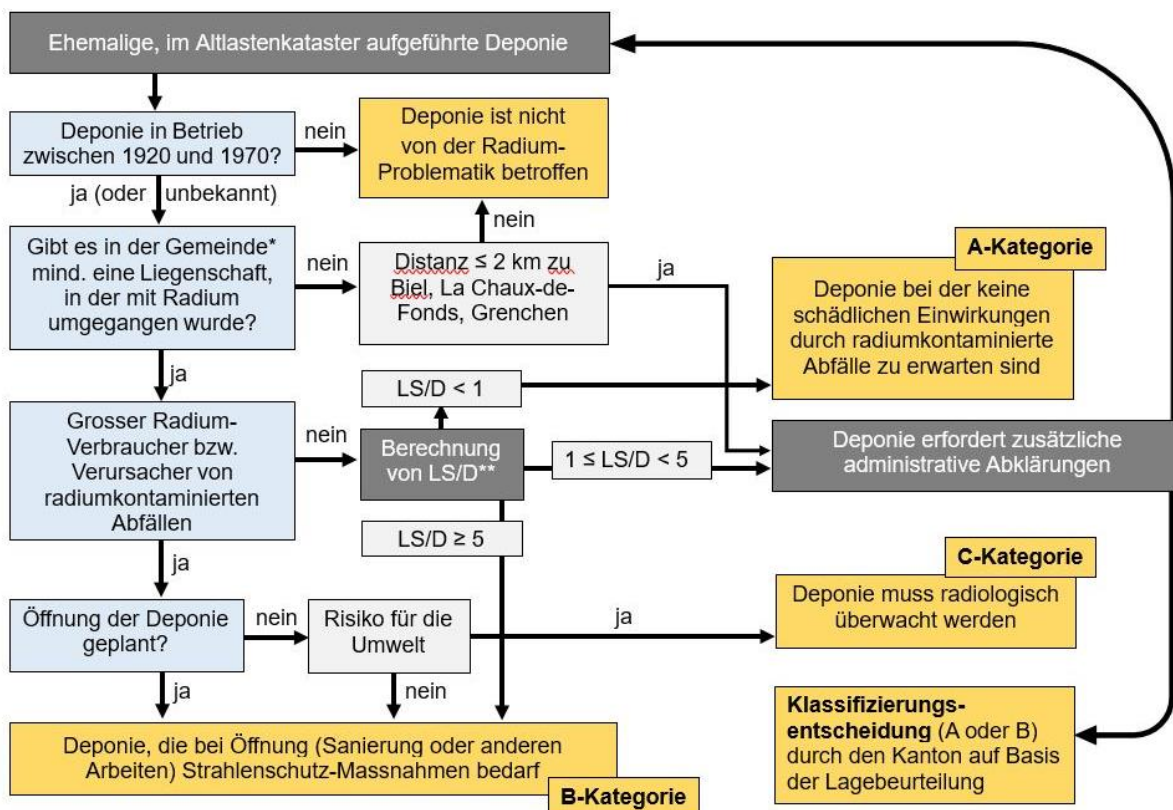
Ehemalige, im Altlastenkataster aufgeführte Deponie

Deponie in Betrieb zwischen 1920 und 1970?

nein

Deponie ist nicht von der Radium-Problematik betroffen

ja (oder unbekannt)

nein

Gibt es in der Gemeinde* mind. eine Liegenschaft, in der mit Radium umgegangen wurde?

nein

Distanz ≤ 2 km zu Biel, La Chaux-de-Fonds, Grenchen

ja

A-Kategorie

Deponie bei der keine schädlichen Einwirkungen durch radiumkontaminierte Abfälle zu erwarten sind

ja

LS/D < 1

Grosser Radium-Verbraucher bzw. Verursacher von radiumkontaminierten Abfällen

nein

Berechnung von LS/D**

1 ≤ LS/D < 5

Deponie erfordert zusätzliche administrative Abklärungen

LS/D ≥ 5

ja

C-Kategorie

Öffnung der Deponie geplant?

nein

Risiko für die Umwelt

ja

Deponie muss radiologisch überwacht werden

ja

nein

Klassifizierungs-entscheidung (A oder B) durch den Kanton auf Basis der Lagebeurteilung

Deponie, die bei Öffnung (Sanierung oder anderen Arbeiten) Strahlenschutz-Massnahmen bedarf

B-Kategorie